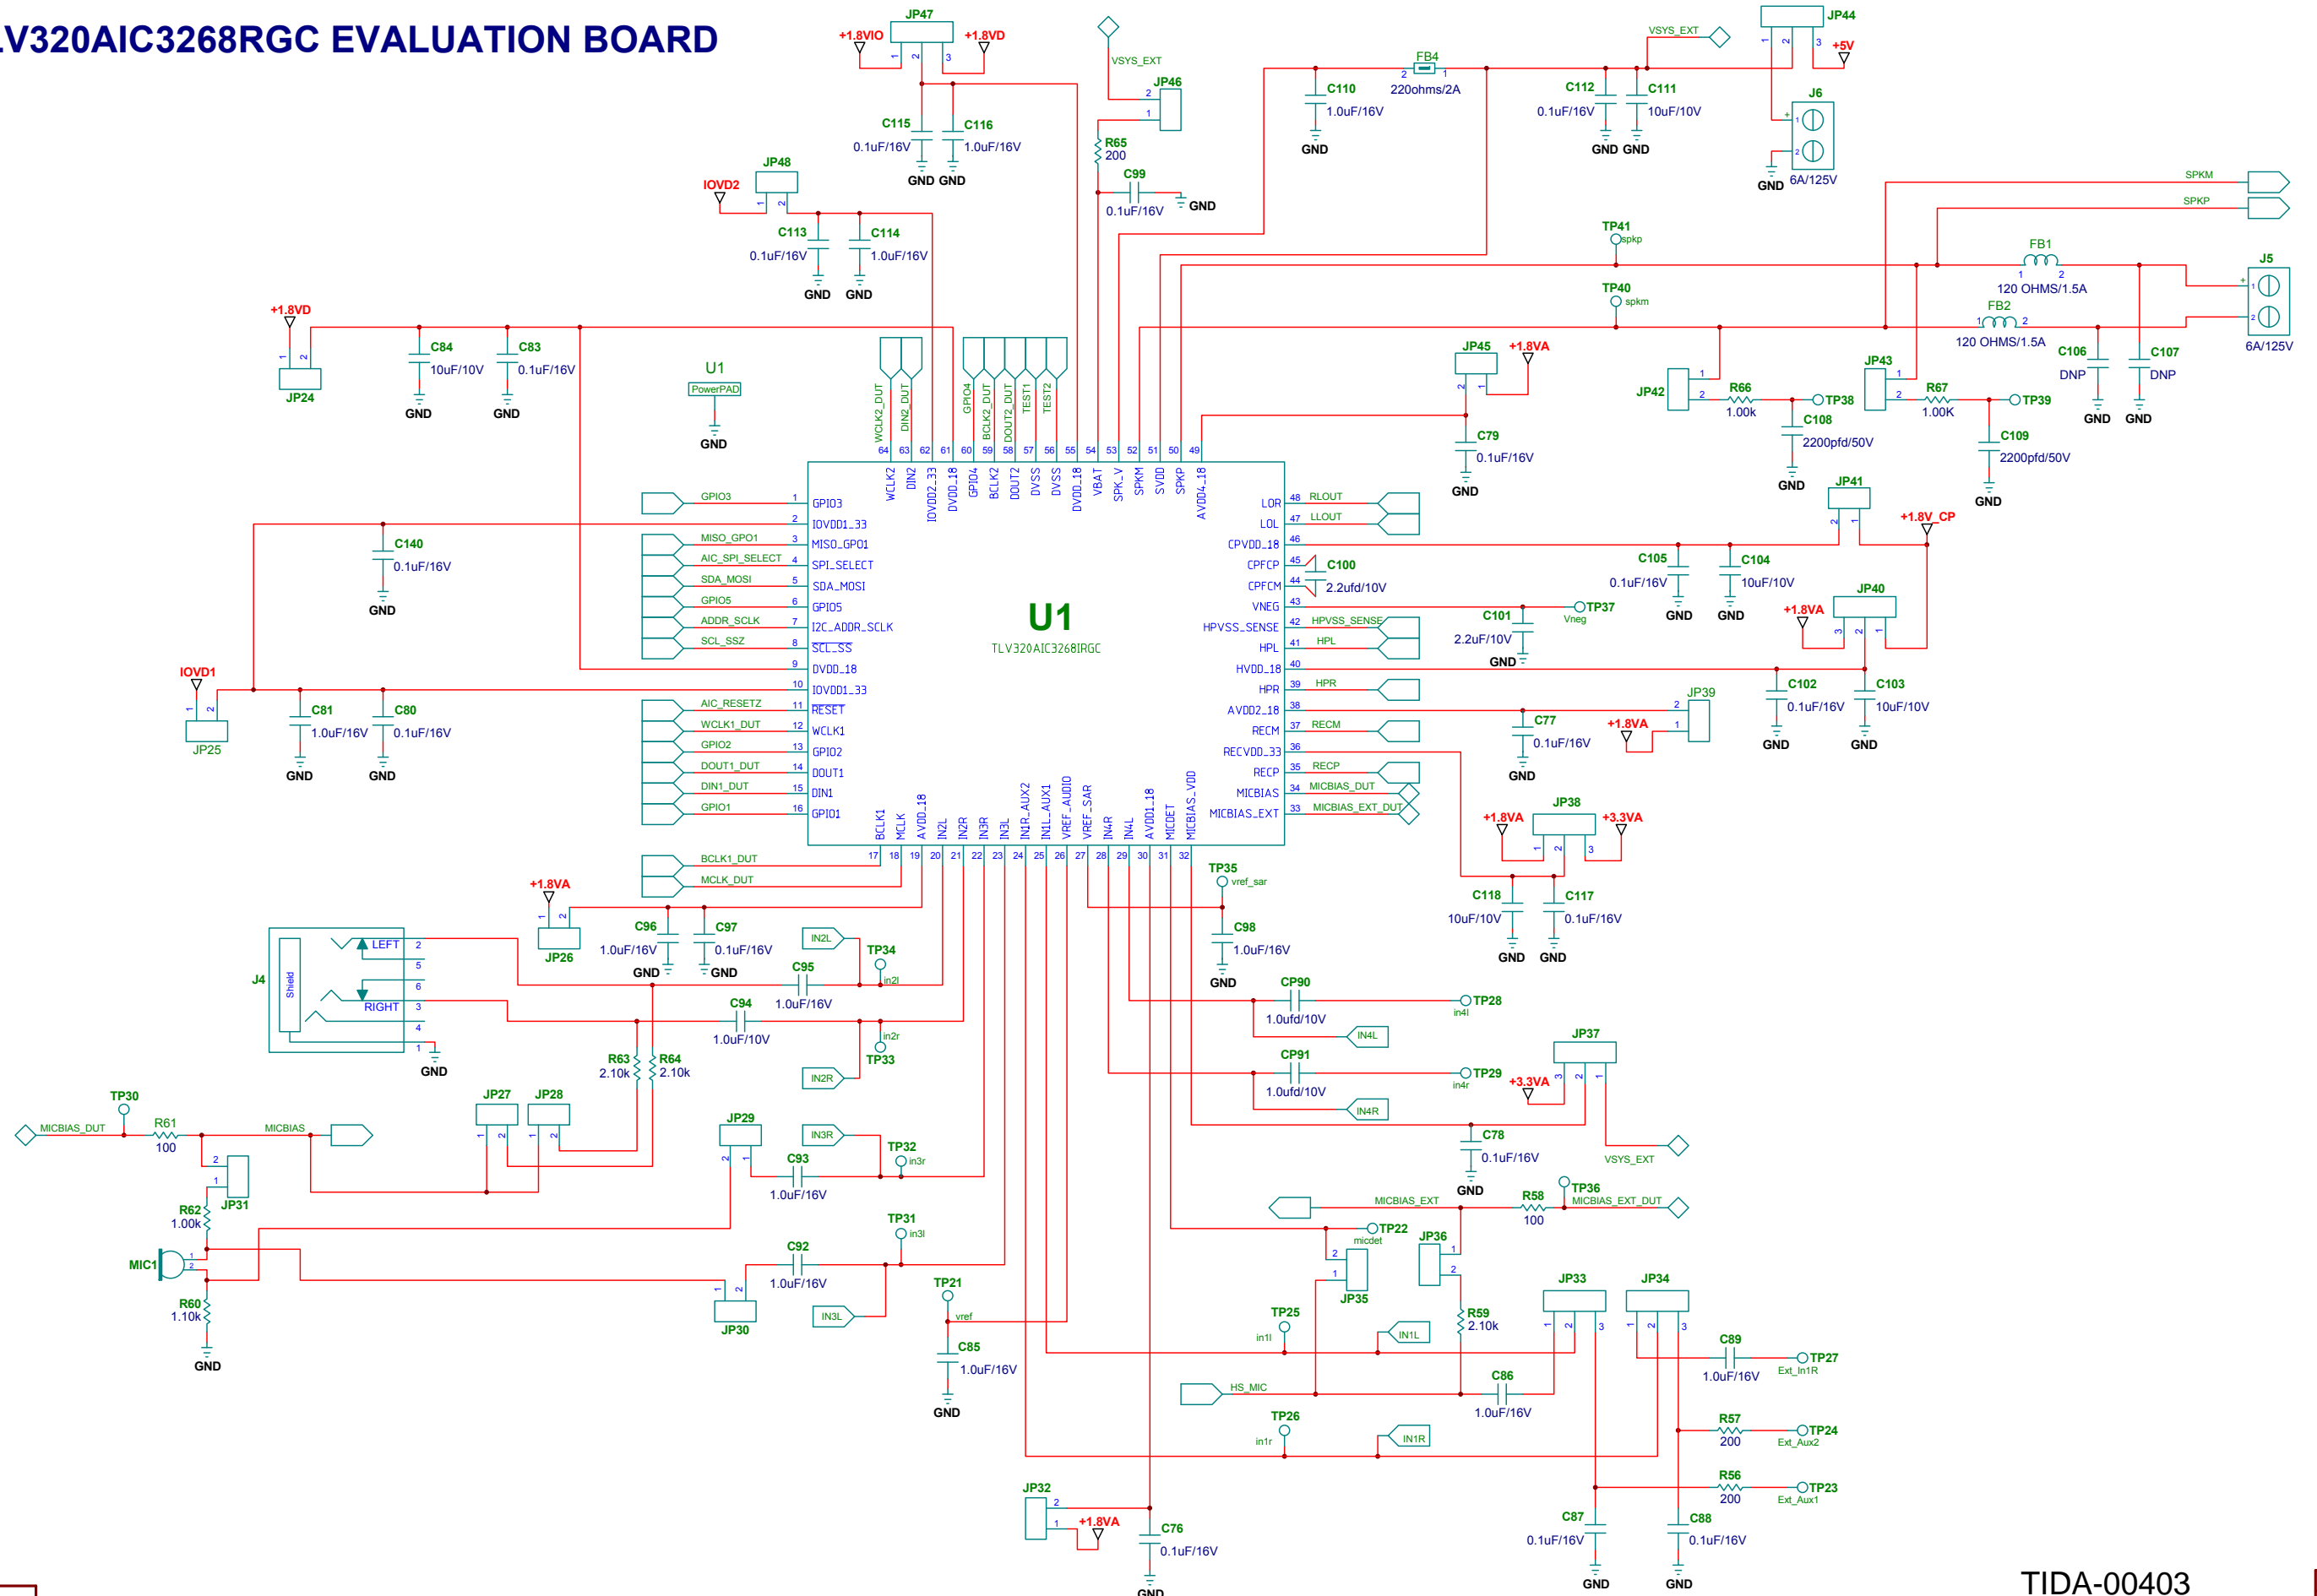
LV320AIC3268RGC EVALUATION BOARD

JP47 +1.8VIO +1.8VD 1 2 3
C115 0.1uF/16V C116 1.0uF/16V GND GND
VSYS_EXT JP46 2 1 R65 200 C99 0.1uF/16V GND
FB4 2 1 220ohms/2A C110 1.0uF/16V GND
VSYS_EXT JP44 1 2 3 +5V
C112 0.1uF/16V C111 10uF/10V GND GND
J6 + 1 2 GND 6A/125V
JP48 IOVD2 1 2 C113 0.1uF/16V C114 1.0uF/16V GND GND
SPKM SPKP
TP41 spkp FB1 1 2 120 OHMS/1.5A J5 + 1 2 6A/125V
TP40 spkm FB2 1 2 120 OHMS/1.5A C106 DNP C107 DNP GND GND
+1.8VD 1 2 JP24 C84 10uF/10V C83 0.1uF/16V GND GND
U1 PowerPAD GND
JP45 +1.8VA 2 1 C79 0.1uF/16V GND
JP42 1 2 R66 1.00k TP38 C108 2200pfd/50V GND
JP43 1 2 R67 1.00K TP39 C109 2200pfd/50V GND
WCLK2_DUT DIN2_DUT GPIO4 BCLK2_DUT DOUT2_DUT TEST1 TEST2
64 63 62 61 60 59 58 57 56 55 54 53 52 51 50 49
WCLK2 DIN2 IOVDD2_33 DVDD_18 GPIO4 BCLK2 DOUT2 DVSS DVSS DVDD_18 VBAT SPK_V SPKM SVDD SPKP AVDD4_18
GPIO3 1 GPIO3
C140 0.1uF/16V GND 2 IOVDD1_33
MISO_GPO1 3 MISO_GPO1
AIC_SPI_SELECT 4 SPI_SELECT
SDA_MOSI 5 SDA_MOSI
GPIO5 6 GPIO5
ADDR_SCLK 7 I2C_ADDR_SCLK
SCL_SSZ 8 SCL_SS
9 DVDD_18
IOVD1 1 2 JP25 C81 1.0uF/16V C80 0.1uF/16V GND GND 10 IOVDD1_33
AIC_RESETZ 11 RESET
WCLK1_DUT 12 WCLK1
GPIO2 13 GPIO2
DOUT1_DUT 14 DOUT1
DIN1_DUT 15 DIN1
GPIO1 16 GPIO1
U1 TLV320AIC3268IRGC
LOR 48 RLOUT
LOL 47 LLOUT
CPVDD_18 46
CPFCP 45 C100 2.2ufd/10V
CPFCM 44
VNEG 43 C101 2.2uF/10V GND TP37 Vneg
HPVSS_SENSE 42 HPVSS_SENSE
HPL 41 HPL
HVDD_18 40
HPR 39 HPR
AVDD2_18 38 C77 0.1uF/16V GND
RECM 37 RECM
RECVDD_33 36
RECP 35 RECP
MICBIAS 34 MICBIAS_DUT
MICBIAS_EXT 33 MICBIAS_EXT_DUT
JP41 2 1 +1.8V_CP C105 0.1uF/16V C104 10uF/10V GND GND
JP40 +1.8VA 3 2 1 C102 0.1uF/16V C103 10uF/10V GND GND
JP39 2 1 +1.8VA
JP38 +1.8VA +3.3VA 1 2 3 C118 10uF/10V C117 0.1uF/16V GND GND
BCLK1 MCLK AVDD_18 IN2L IN2R IN3R IN3L IN1R_AUX2 IN1L_AUX1 VREF_AUDIO VREF_SAR IN4R IN4L AVDD1_18 MICDET MICBIAS_VDD
17 18 19 20 21 22 23 24 25 26 27 28 29 30 31 32
BCLK1_DUT MCLK_DUT
TP35 vref_sar C98 1.0uF/16V GND
+1.8VA 1 2 JP26 C96 1.0uF/16V C97 0.1uF/16V GND GND
IN2L TP34 in2l C95 1.0uF/16V
J4 Shield LEFT RIGHT 2 5 6 3 4 1 GND
C94 1.0uF/10V TP33 in2r IN2R
R63 2.10k R64 2.10k
CP90 1.0ufd/10V TP28 in4l IN4L
CP91 1.0ufd/10V TP29 in4r IN4R
JP37 +3.3VA 3 2 1 VSYS_EXT
C78 0.1uF/16V GND
TP30 MICBIAS_DUT R61 100 MICBIAS
JP27 JP28 1 2 1 2
JP29 2 1 IN3R TP32 in3r C93 1.0uF/16V
2 1 JP31 R62 1.00k MIC1 1 2 R60 1.10k GND
TP31 in3l C92 1.0uF/16V 1 2 JP30 IN3L
TP21 vref C85 1.0uF/16V GND
MICBIAS_EXT R58 100 TP36 MICBIAS_EXT_DUT
TP22 micdet 2 1 JP35 JP36 1 2 R59 2.10k
TP25 in1l IN1L
JP33 1 2 3 JP34 1 2 3
C89 1.0uF/16V TP27 Ext_In1R
HS_MIC C86 1.0uF/16V
TP26 in1r IN1R
R57 200 TP24 Ext_Aux2
R56 200 TP23 Ext_Aux1
JP32 2 1 +1.8VA C76 0.1uF/16V GND
C87 0.1uF/16V GND C88 0.1uF/16V GND
TIDA-00403